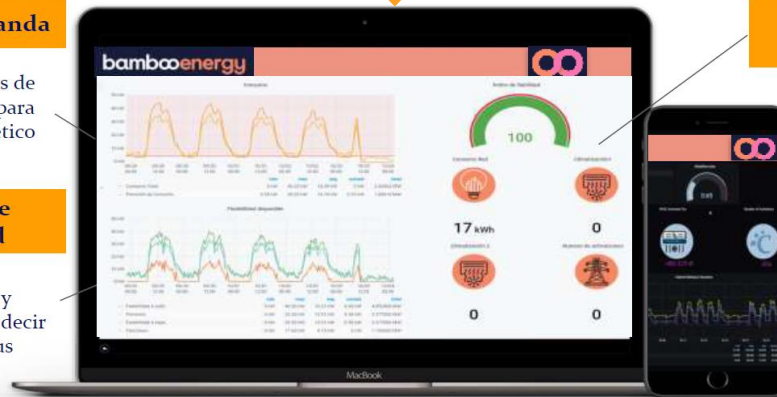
anda

s de
para
ético

e
l

y
decir
us

bambooenergy

Consumo

Flexibilidad disponible

Índice de fiabilidad

100

Consumo Red

Climatización

17 kWh

0

Climatización 2

Número de activaciones

0

0

MacBook